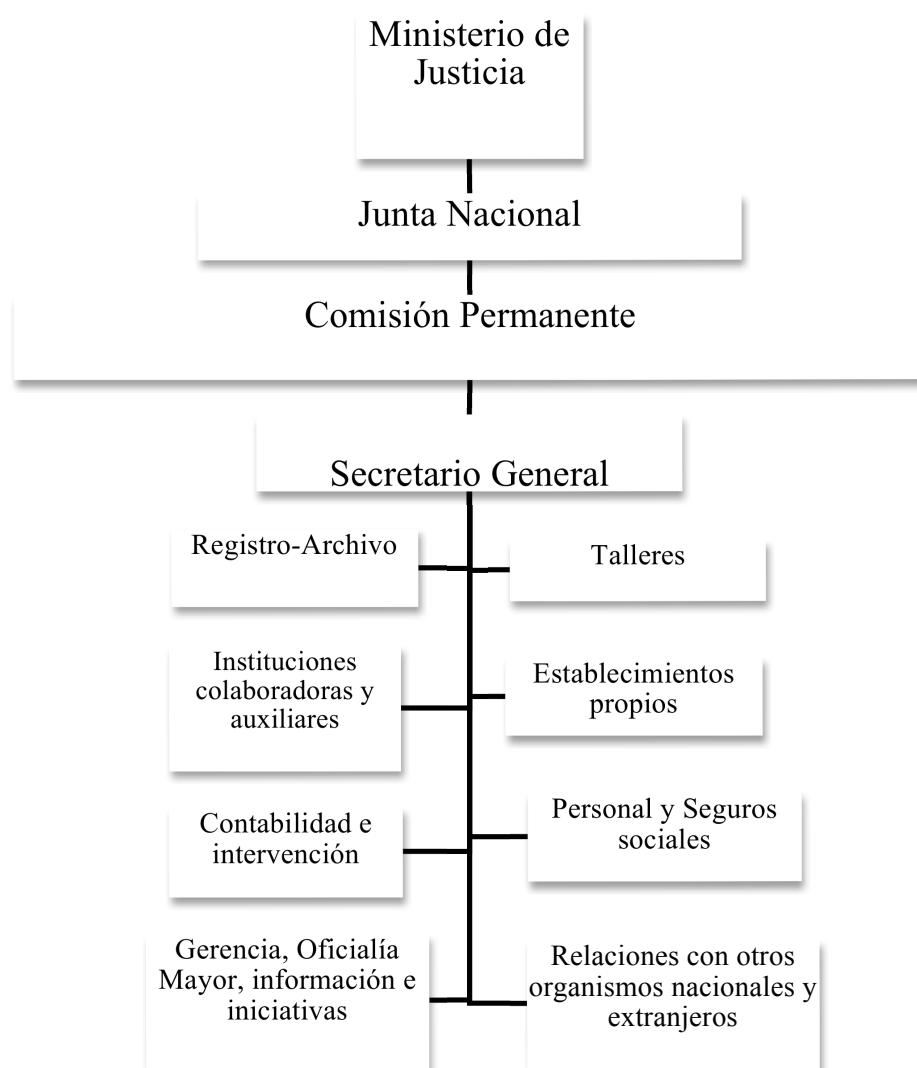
Ministerio de Justicia

Junta Nacional

Comisión Permanente

Secretario General

Registro-Archivo

Talleres

Instituciones colaboradoras y auxiliares

Establecimientos propios

Contabilidad e intervención

Personal y Seguros sociales

Gerencia, Oficialía Mayor, información e iniciativas

Relaciones con otros organismos nacionales y extranjeros